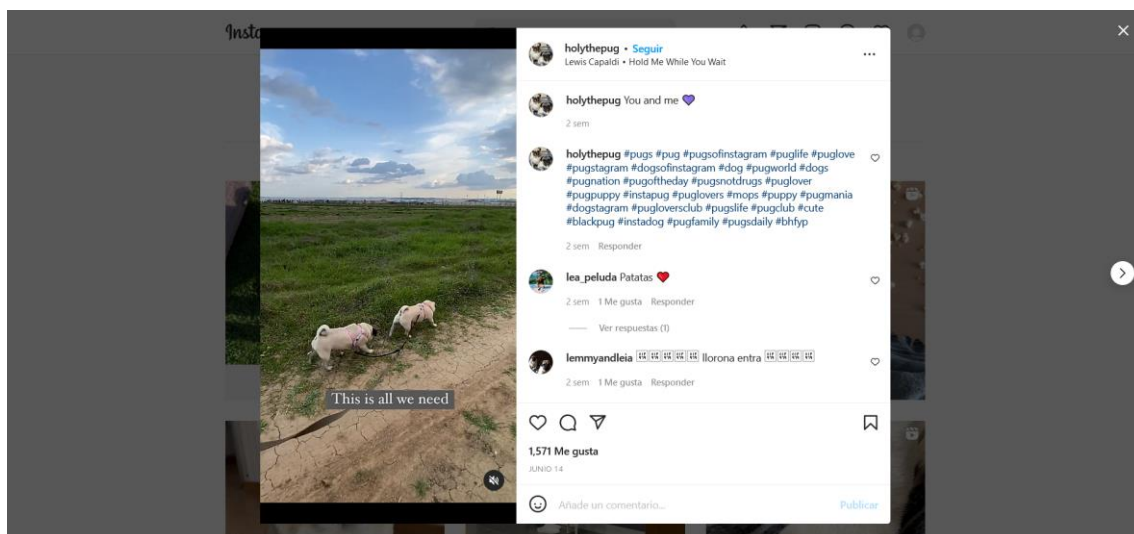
Insta

This is all we need

holythepug • Seguir
Lewis Capaldi • Hold Me While You Wait

holythepug You and me 💜
2 sem

holythepug #pugs #pug #pugsofinstagram #puglife #puglove #pugstagram #dogsofinstagram #dog #pugworld #dogs #pugnation #pugoftheday #pugsnotdrugs #puglover #pugpuppy #instapug #puglovers #mops #puppy #pugmania #dogstagram #pugloversclub #pugslife #pugclub #cute #blackpug #instadog #pugfamily #pugsdaily #bhfyp
2 sem Responder

lea_peluda Patatas ❤️
2 sem 1 Me gusta Responder

Ver respuestas (1)

lemmyandleia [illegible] llorona entra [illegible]
2 sem 1 Me gusta Responder

1,571 Me gusta
JUNIO 14

Añade un comentario...
Publicar